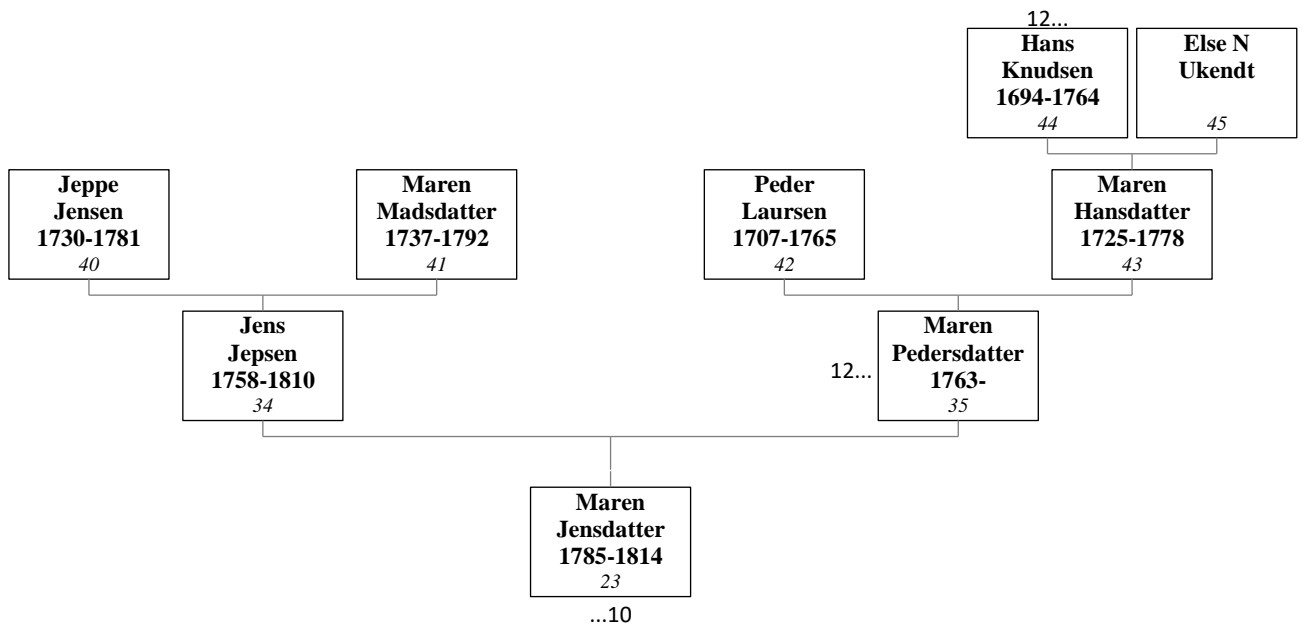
12...

Hans Knudsen 1694-1764
44

Else N Ukendt
45

Jeppe Jensen 1730-1781
40

Maren Madsdatter 1737-1792
41

Peder Laursen 1707-1765
42

Maren Hansdatter 1725-1778
43

Jens Jepsen 1758-1810
34

12...

Maren Pedersdatter 1763-
35

Maren Jensdatter 1785-1814
23

...10